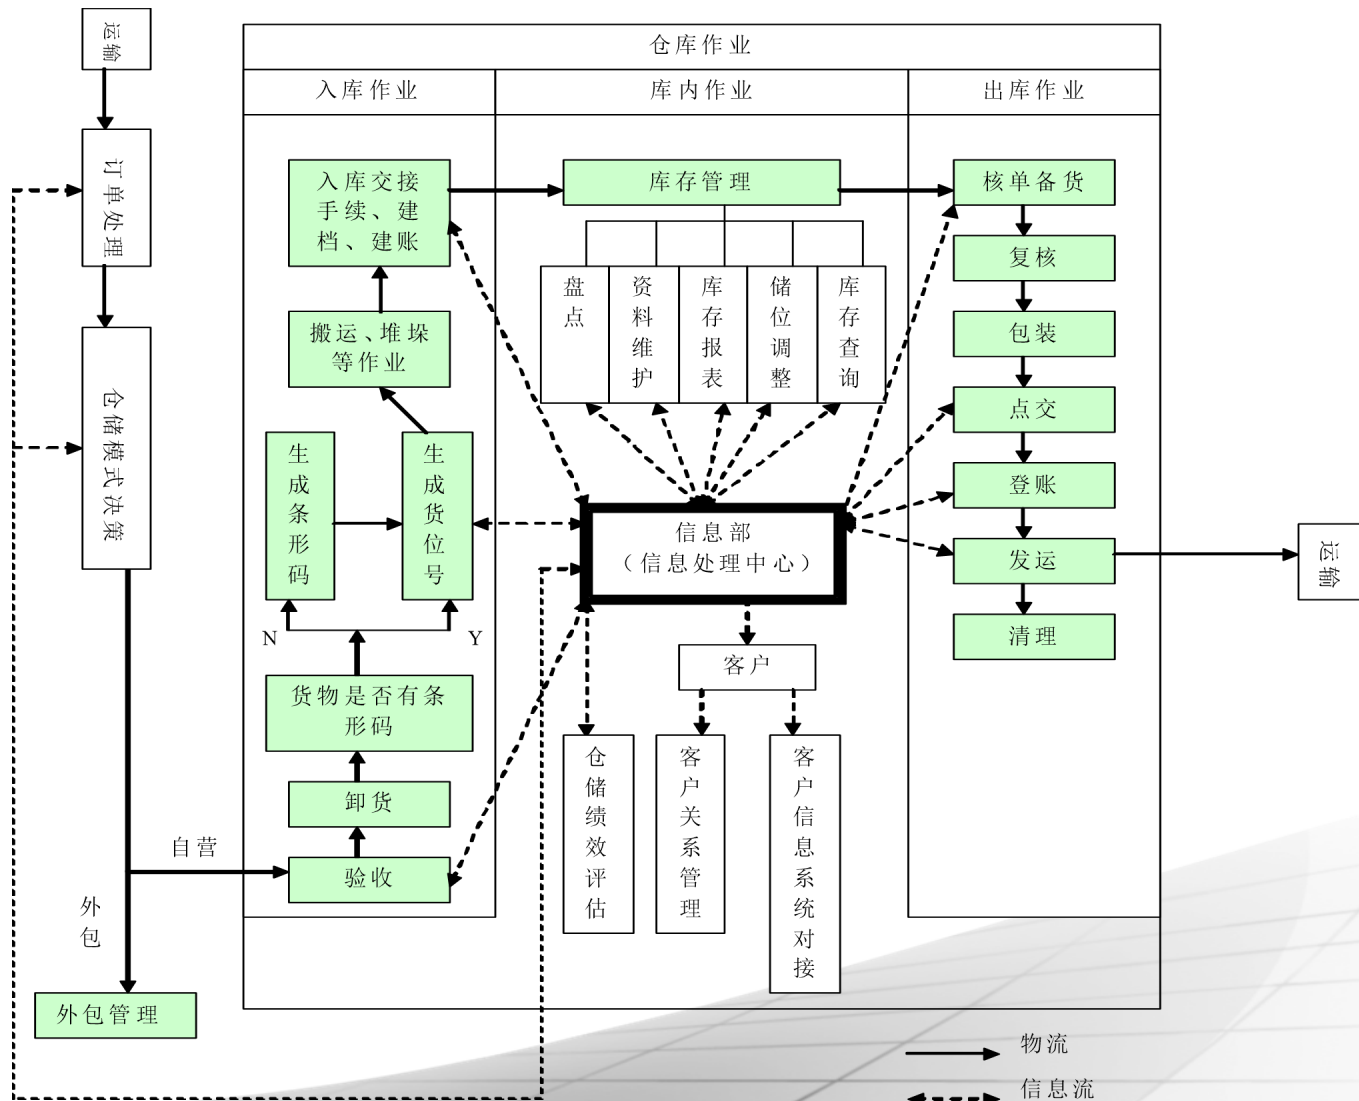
运输

订单处理

仓储模式决策

自营

外包

外包管理

仓库作业

入库作业

库内作业

出库作业

入库交接手续、建档、建账

搬运、堆垛等作业

生成条形码

生成货位号

N

Y

货物是否有条形码

卸货

验收

库存管理

盘点

资料维护

库存报表

储位调整

库存查询

信息部（信息处理中心）

客户

仓储绩效评估

客户关系管理

客户信息系统对接

核单备货

复核

包装

点交

登账

发运

清理

运输

物流

信息流